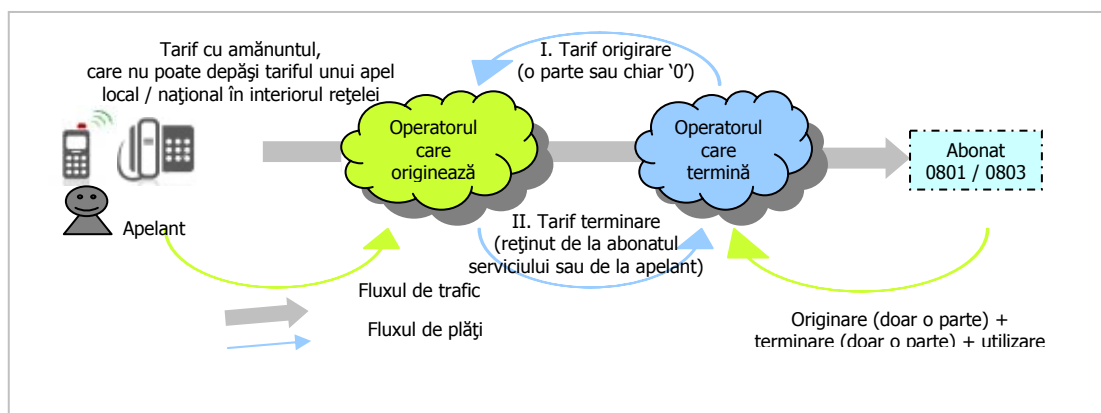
Tarif cu amănuntul, care nu poate depăşi tariful unui apel local / naţional în interiorul reţelei

I. Tarif origirare (o parte sau chiar ‘0’)

Operatorul care originează

Operatorul care termină

Abonat 0801 / 0803

Apelant

II. Tarif terminare (reţinut de la abonatul serviciului sau de la apelant)

Fluxul de trafic

Fluxul de plăţi

Originare (doar o parte) + terminare (doar o parte) + utilizare